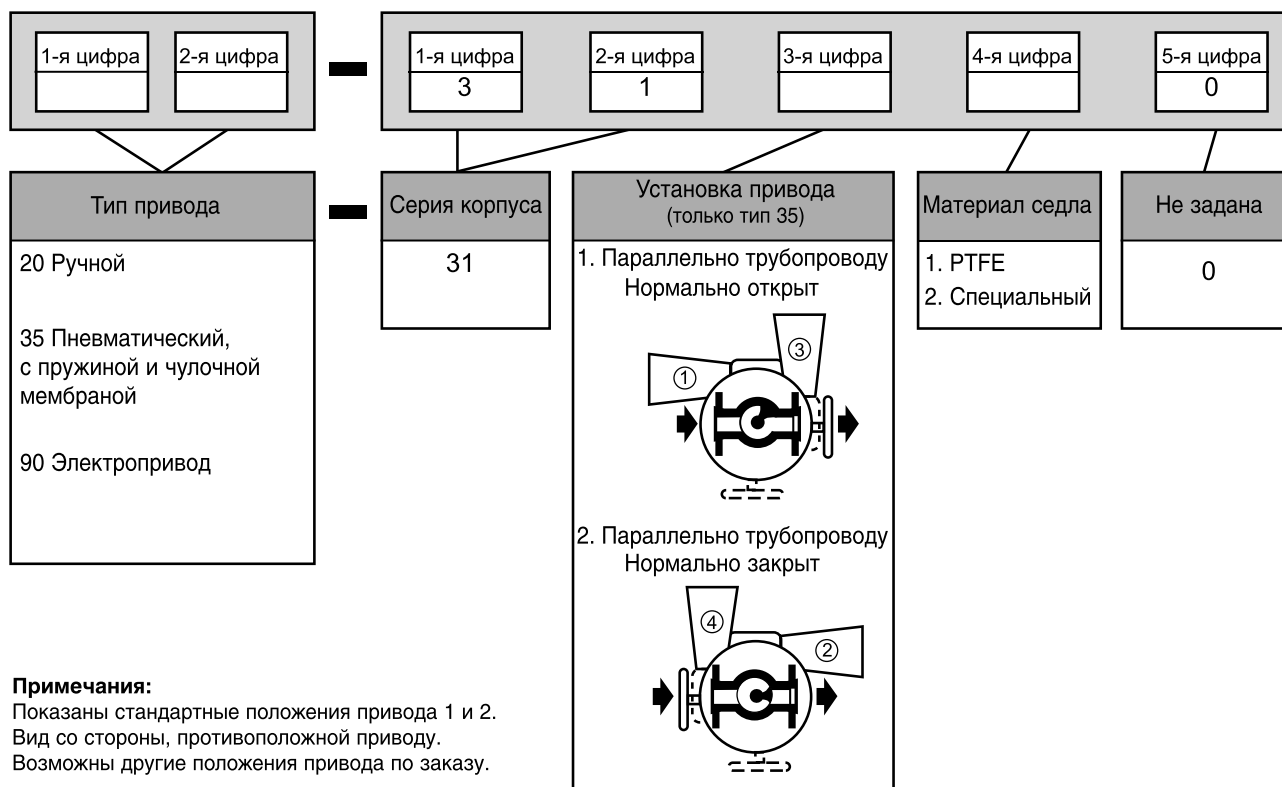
1-я цифра
2-я цифра

–

1-я цифра
3

2-я цифра
1

3-я цифра

4-я цифра

5-я цифра
0

Тип привода

20 Ручной

35 Пневматический, с пружиной и чулочной мембраной

90 Электропривод

–

Серия корпуса

31

Установка привода
(только тип 35)

1. Параллельно трубопроводу
Нормально открыт

③
①

2. Параллельно трубопроводу
Нормально закрыт

④
②

Материал седла

1. PTFE
2. Специальный

Не задана

0

Примечания:
Показаны стандартные положения привода 1 и 2.
Вид со стороны, противоположной приводу.
Возможны другие положения привода по заказу.